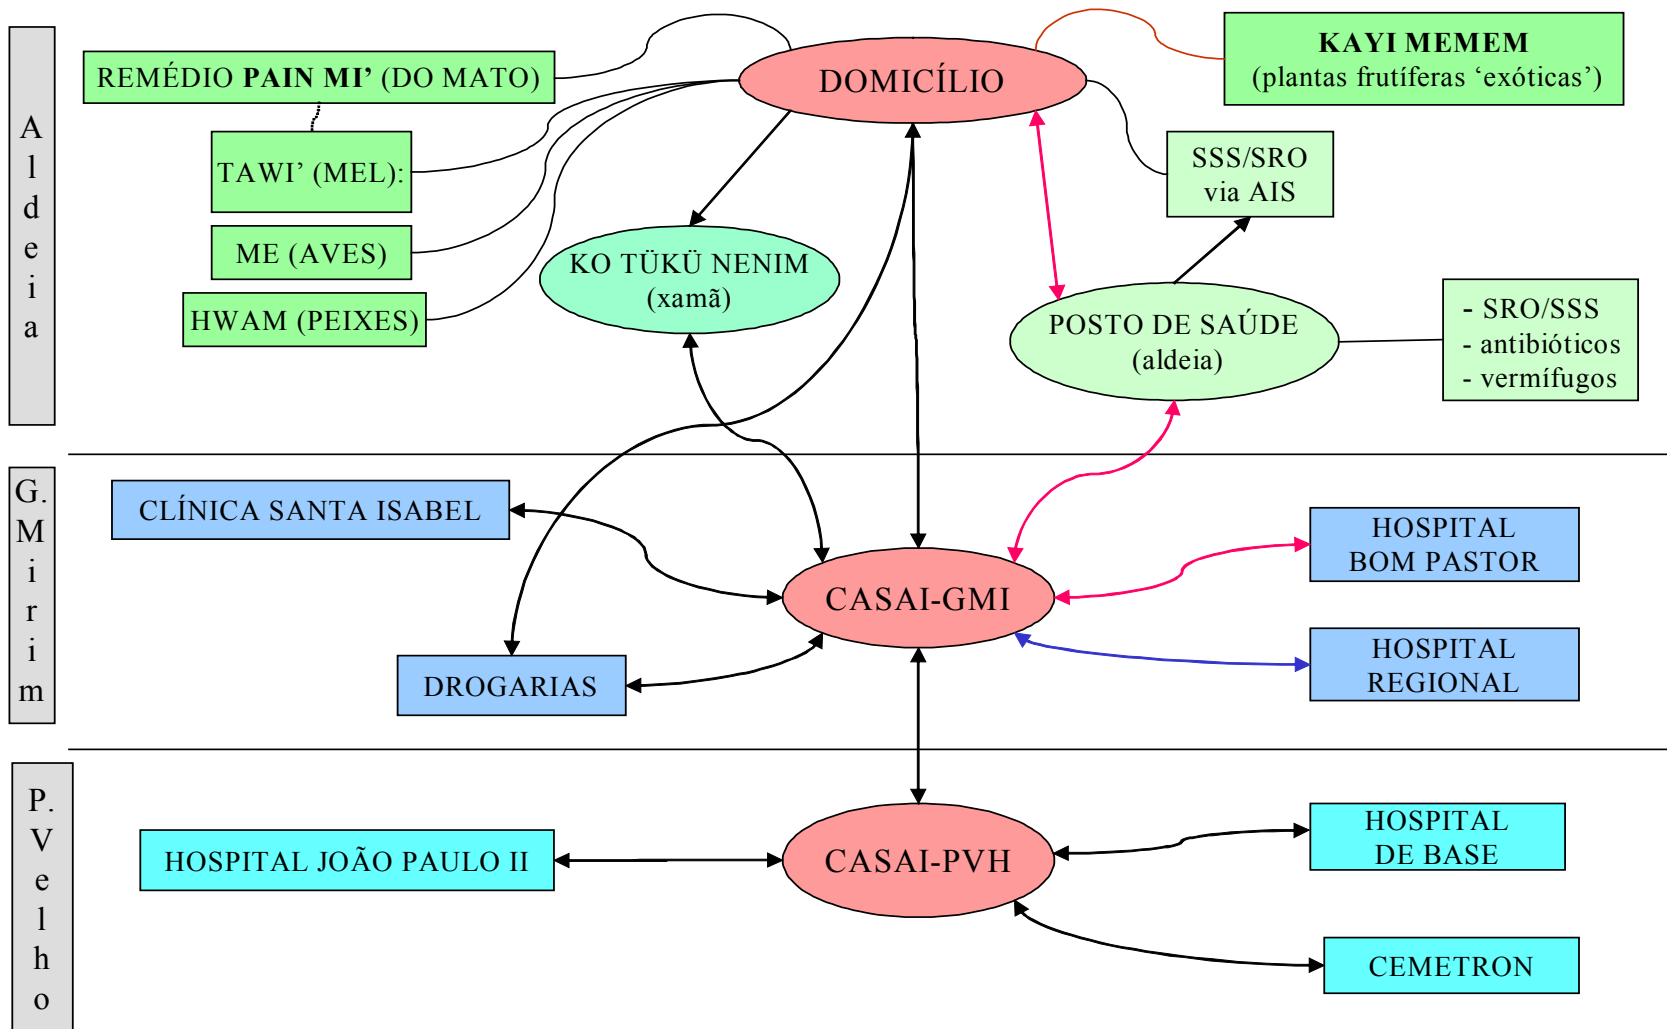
Aldeia

REMÉDIO **PAIN MI’** (DO MATO)

DOMICÍLIO

**KAYI MEMEM**
(plantas frutíferas ‘exóticas’)

TAWI’ (MEL):

ME (AVES)

HWAM (PEIXES)

KO TÜKÜ NENIM
(xamã)

SSS/SRO
via AIS

POSTO DE SAÚDE
(aldeia)

- SRO/SSS
- antibióticos
- vermífugos

G. Mirim

CLÍNICA SANTA ISABEL

CASAI-GMI

HOSPITAL
BOM PASTOR

DROGARIAS

HOSPITAL
REGIONAL

P. Velho

HOSPITAL JOÃO PAULO II

CASAI-PVH

HOSPITAL
DE BASE

CEMETRON